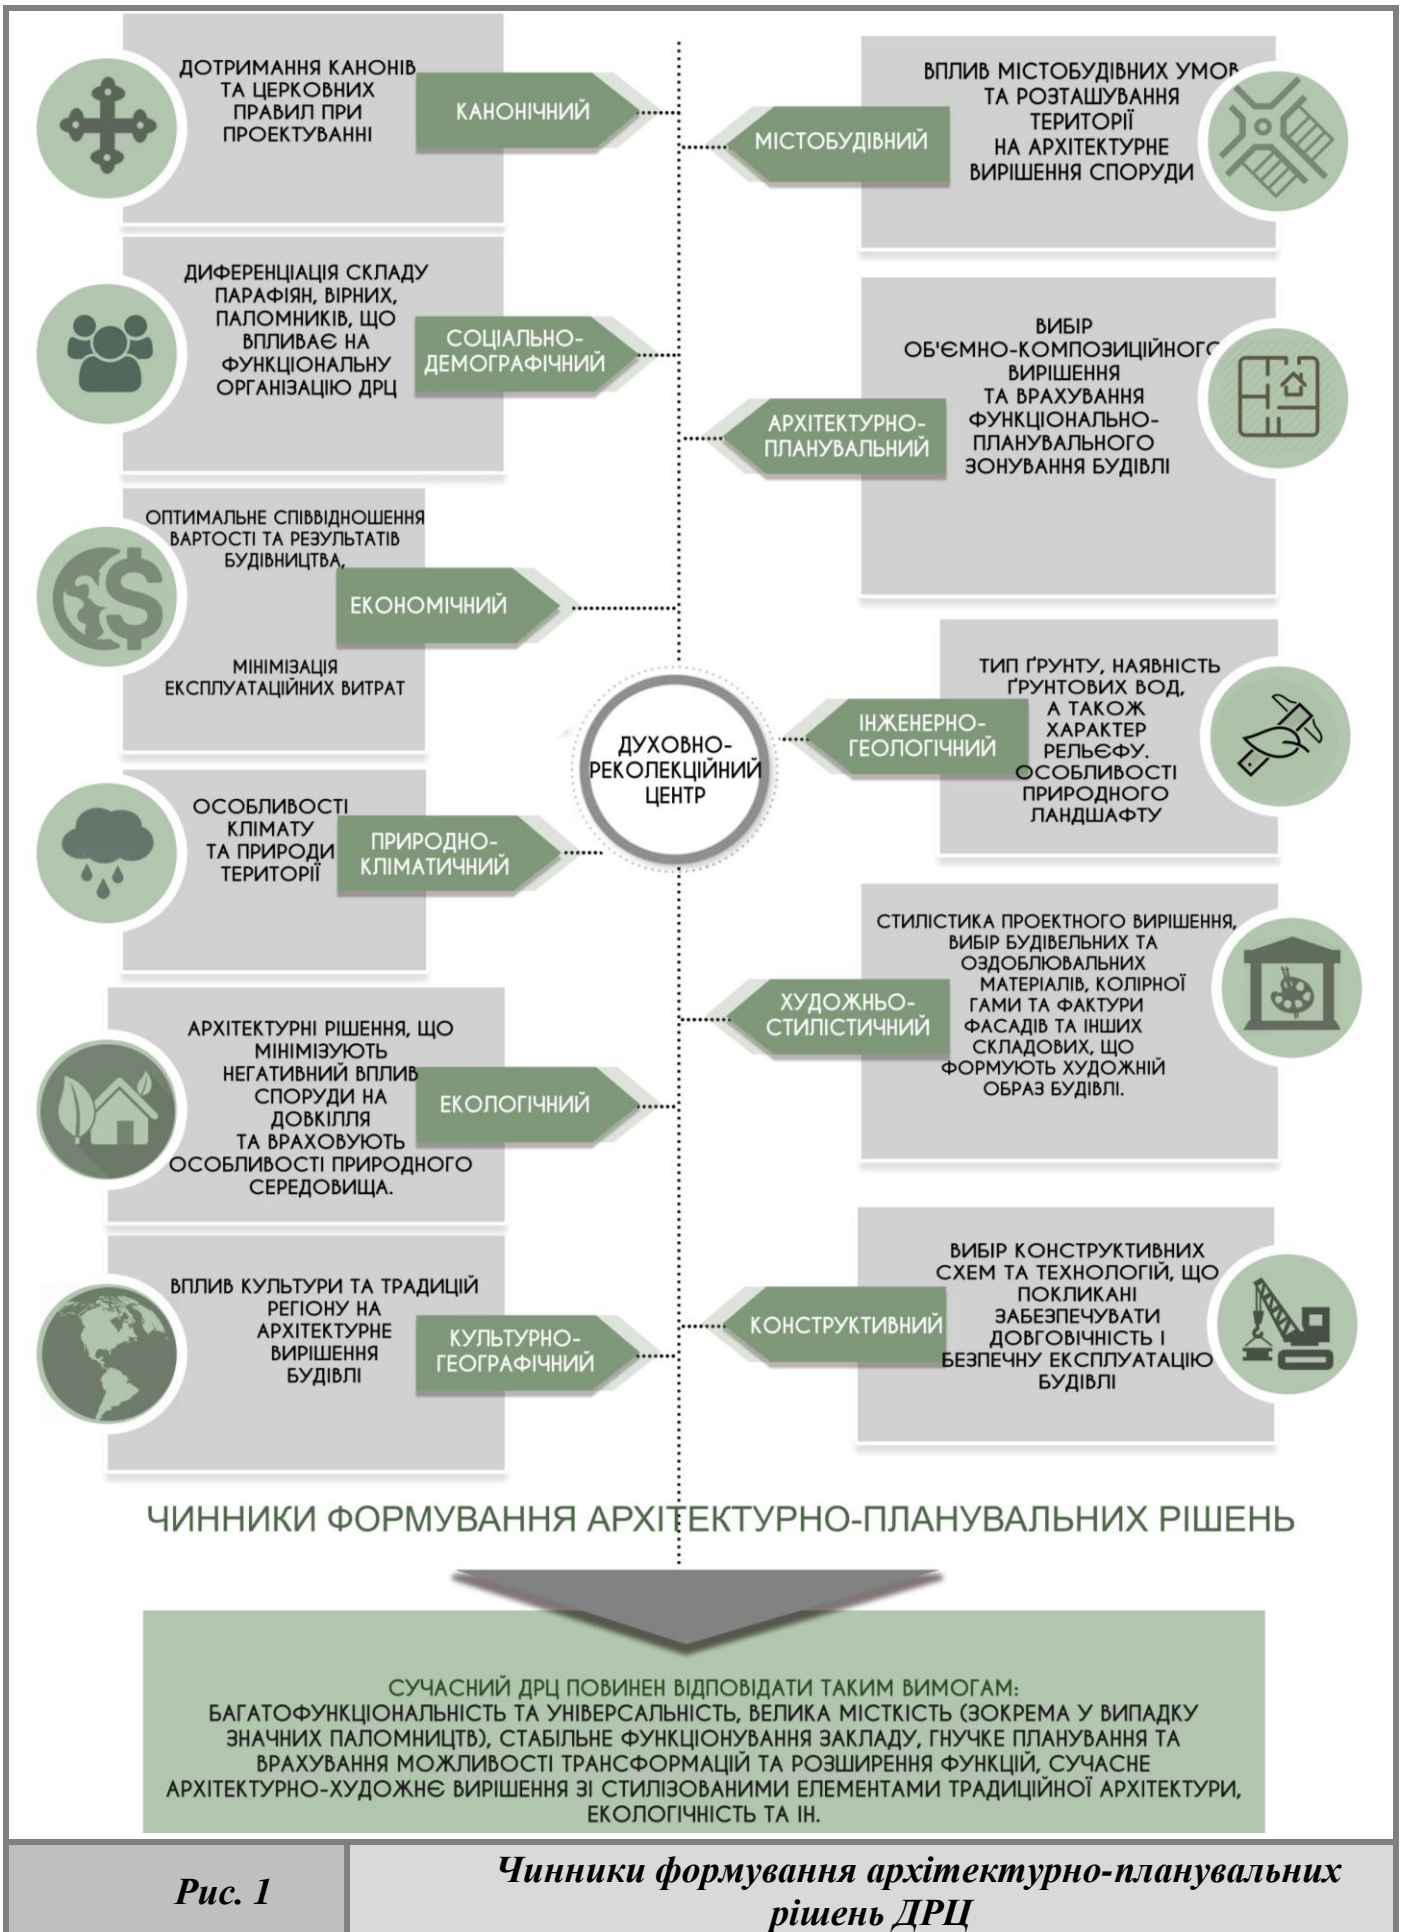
ДОТРИМАННЯ КАНОНІВ ТА ЦЕРКОВНИХ ПРАВИЛ ПРИ ПРОЕКТУВАННІ

КАНОНІЧНИЙ

ВПЛИВ МІСТОБУДІВНИХ УМОВ ТА РОЗТАШУВАННЯ ТЕРИТОРІЇ НА АРХІТЕКТУРНЕ ВИРІШЕННЯ СПОРУДИ

МІСТОБУДІВНИЙ

ДИФЕРЕНЦІАЦІЯ СКЛАДУ ПАРАФІЯН, ВІРНИХ, ПАЛОМНИКІВ, ЩО ВПЛИВАЄ НА ФУНКЦІОНАЛЬНУ ОРГАНІЗАЦІЮ ДРЦ

СОЦІАЛЬНО-ДЕМОГРАФІЧНИЙ

ВИБІР ОБ'ЄМНО-КОМПОЗИЦІЙНОГО ВИРІШЕННЯ ТА ВРАХУВАННЯ ФУНКЦІОНАЛЬНО-ПЛАНУВАЛЬНОГО ЗОНУВАННЯ БУДІВЛІ

АРХІТЕКТУРНО-ПЛАНУВАЛЬНИЙ

ОПТИМАЛЬНЕ СПІВВІДНОШЕННЯ ВАРТОСТІ ТА РЕЗУЛЬТАТІВ БУДІВНИЦТВА,

ЕКОНОМІЧНИЙ

МІНІМІЗАЦІЯ ЕКСПЛУАТАЦІЙНИХ ВИТРАТ

ТИП ҐРУНТУ, НАЯВНІСТЬ ҐРУНТОВИХ ВОД, А ТАКОЖ ХАРАКТЕР РЕЛЬЄФУ. ОСОБЛИВОСТІ ПРИРОДНОГО ЛАНДШАФТУ

ІНЖЕНЕРНО-ГЕОЛОГІЧНИЙ

ДУХОВНО-РЕКОЛЕКЦІЙНИЙ ЦЕНТР

ОСОБЛИВОСТІ КЛІМАТУ ТА ПРИРОДИ ТЕРИТОРІЇ

ПРИРОДНО-КЛІМАТИЧНИЙ

СТИЛІСТИКА ПРОЕКТНОГО ВИРІШЕННЯ, ВИБІР БУДІВЕЛЬНИХ ТА ОЗДОБЛЮВАЛЬНИХ МАТЕРІАЛІВ, КОЛІРНОЇ ГАМИ ТА ФАКТУРИ ФАСАДІВ ТА ІНШИХ СКЛАДОВИХ, ЩО ФОРМУЮТЬ ХУДОЖНІЙ ОБРАЗ БУДІВЛІ.

ХУДОЖНЬО-СТИЛІСТИЧНИЙ

АРХІТЕКТУРНІ РІШЕННЯ, ЩО МІНІМІЗУЮТЬ НЕГАТИВНИЙ ВПЛИВ СПОРУДИ НА ДОВКІЛЛЯ ТА ВРАХОВУЮТЬ ОСОБЛИВОСТІ ПРИРОДНОГО СЕРЕДОВИЩА.

ЕКОЛОГІЧНИЙ

ВИБІР КОНСТРУКТИВНИХ СХЕМ ТА ТЕХНОЛОГІЙ, ЩО ПОКЛИКАНІ ЗАБЕЗПЕЧУВАТИ ДОВГОВІЧНІСТЬ І БЕЗПЕЧНУ ЕКСПЛУАТАЦІЮ БУДІВЛІ

КОНСТРУКТИВНИЙ

ВПЛИВ КУЛЬТУРИ ТА ТРАДИЦІЙ РЕГІОНУ НА АРХІТЕКТУРНЕ ВИРІШЕННЯ БУДІВЛІ

КУЛЬТУРНО-ГЕОГРАФІЧНИЙ

ЧИННИКИ ФОРМУВАННЯ АРХІТЕКТУРНО-ПЛАНУВАЛЬНИХ РІШЕНЬ

СУЧАСНИЙ ДРЦ ПОВИНЕН ВІДПОВІДАТИ ТАКИМ ВИМОГАМ:
БАГАТОФУНКЦІОНАЛЬНІСТЬ ТА УНІВЕРСАЛЬНІСТЬ, ВЕЛИКА МІСТКІСТЬ (ЗОКРЕМА У ВИПАДКУ ЗНАЧНИХ ПАЛОМНИЦТВ), СТАБІЛЬНЕ ФУНКЦІОНУВАННЯ ЗАКЛАДУ, ГНУЧКЕ ПЛАНУВАННЯ ТА ВРАХУВАННЯ МОЖЛИВОСТІ ТРАНСФОРМАЦІЙ ТА РОЗШИРЕННЯ ФУНКЦІЙ, СУЧАСНЕ АРХІТЕКТУРНО-ХУДОЖНЄ ВИРІШЕННЯ ЗІ СТИЛІЗОВАНИМИ ЕЛЕМЕНТАМИ ТРАДИЦІЙНОЇ АРХІТЕКТУРИ, ЕКОЛОГІЧНІСТЬ ТА ІН.

| Рис. 1 | Чинники формування архітектурно-планувальних рішень ДРЦ |
|---|---|